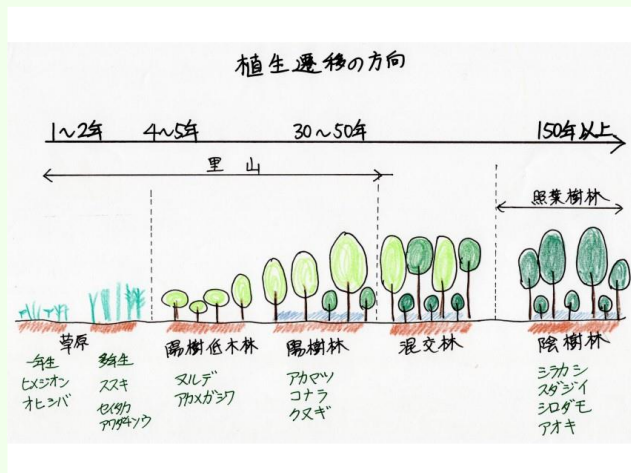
植生遷移の方向

1～2年　4～5年　30～50年　150年以上

里山

照葉樹林

草原

一年生
ヒメジオン
オヒシバ

多年生
ススキ
セイタカアワダチソウ

陽樹低木林
ヌルデ
アカメガシワ

陽樹林
アカマツ
コナラ
クヌギ

混交林

陰樹林
シラカシ
スダジイ
シロダモ
アオキ